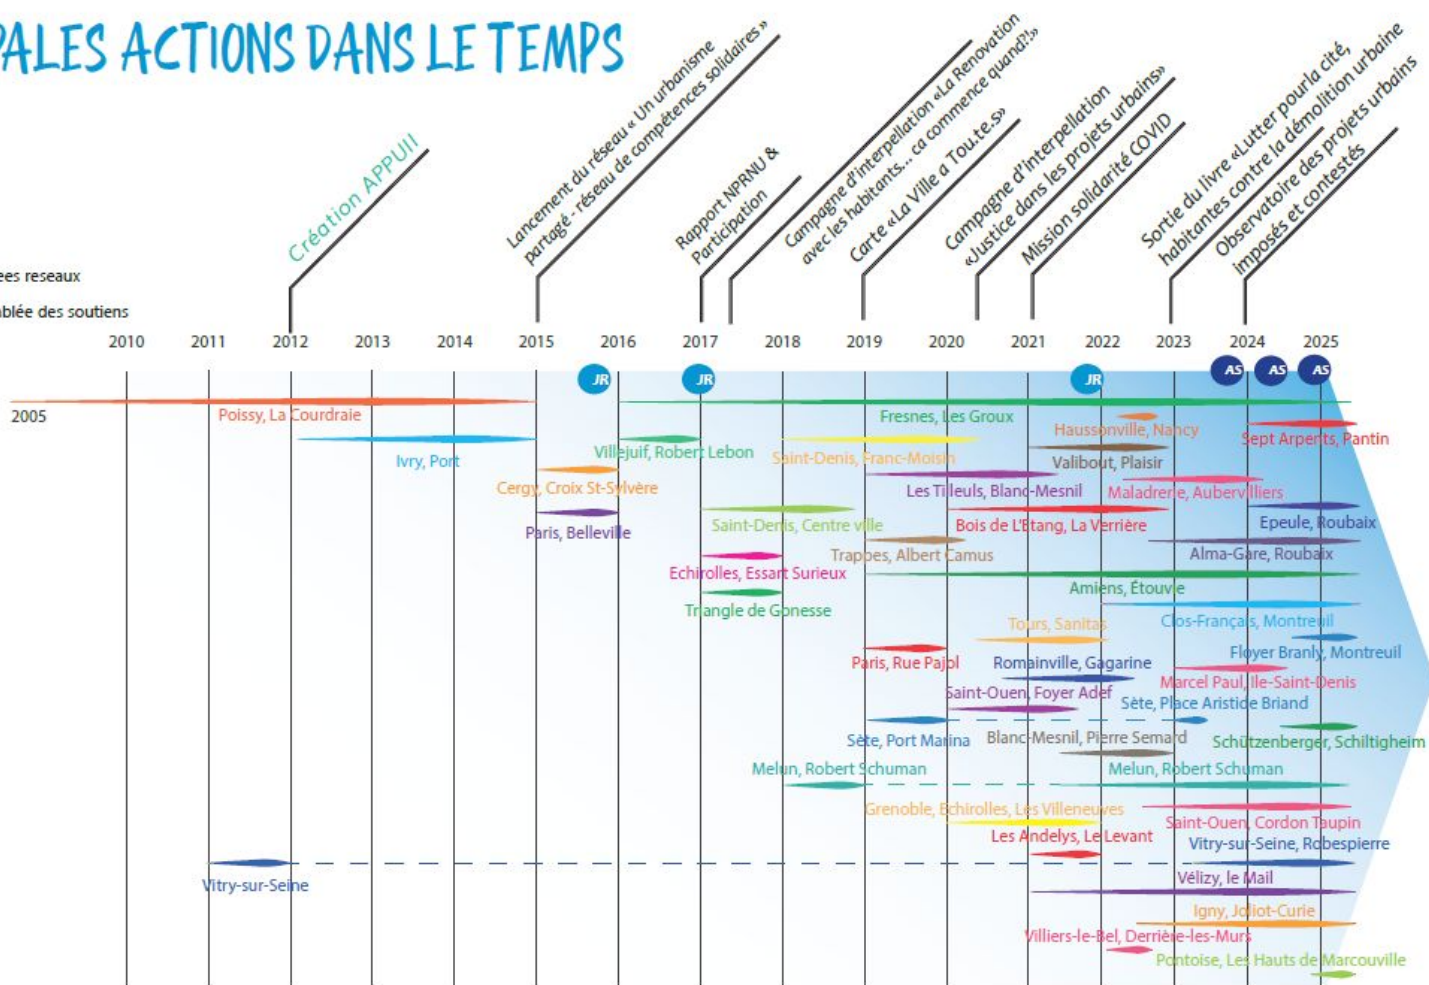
PALES ACTIONS DANS LE TEMPS

Création APPUII

Lancement du réseau « Un urbanisme partagé - réseau de compétences solidaires »

Rapport NPRNU & Participation

Campagne d'interpellation «La Rénovation avec les habitants... ça commence quand?!»

Carte «La Ville a Tou.te.s»

Campagne d'interpellation «Justice dans les projets urbains»

Mission solidarité COVID

Sortie du livre «Lutter pour la cité, habitantes contre la démolition urbaine

Observatoire des projets urbains imposés et contestés

ees reseaux

blée des soutiens

2010 2011 2012 2013 2014 2015 2016 2017 2018 2019 2020 2021 2022 2023 2024 2025

JR JR JR AS AS AS

2005

Poissy, La Courdraie

Fresnes, Les Groux

Haussonville, Nancy

Sept Arpents, Pantin

Ivry, Port

Villejuif, Robert Lebon

Saint-Denis, Franc-Moisin

Valibout, Plaisir

Cergy, Croix St-Sylvère

Les Tilleuls, Blanc-Mesnil

Maladrerie, Aubervilliers

Paris, Belleville

Saint-Denis, Centre ville

Bois de L'Etang, La Verrière

Epeule, Roubaix

Trappes, Albert Camus

Alma-Gare, Roubaix

Echirolles, Essart Surieux

Amiens, Étouvie

Triangle de Gonesse

Tours, Sanitas

Clos-Français, Montreuil

Floyer Branly, Montreuil

Paris, Rue Pajol

Romainville, Gagarine

Marcel Paul, Ile-Saint-Denis

Saint-Ouen, Foyer Adef

Sète, Place Aristide Briand

Sète, Port Marina

Blanc-Mesnil, Pierre Semard

Schützenberger, Schiltigheim

Melun, Robert Schuman

Melun, Robert Schuman

Grenoble, Echirolles, Les Villeneuves

Saint-Ouen, Cordon Taupin

Les Andelys, Le Levant

Vitry-sur-Seine, Robespierre

Vitry-sur-Seine

Vélizy, le Mail

Igny, Joliot-Curie

Villiers-le-Bel, Derrière-les-Murs

Pontoise, Les Hauts de Marcouville